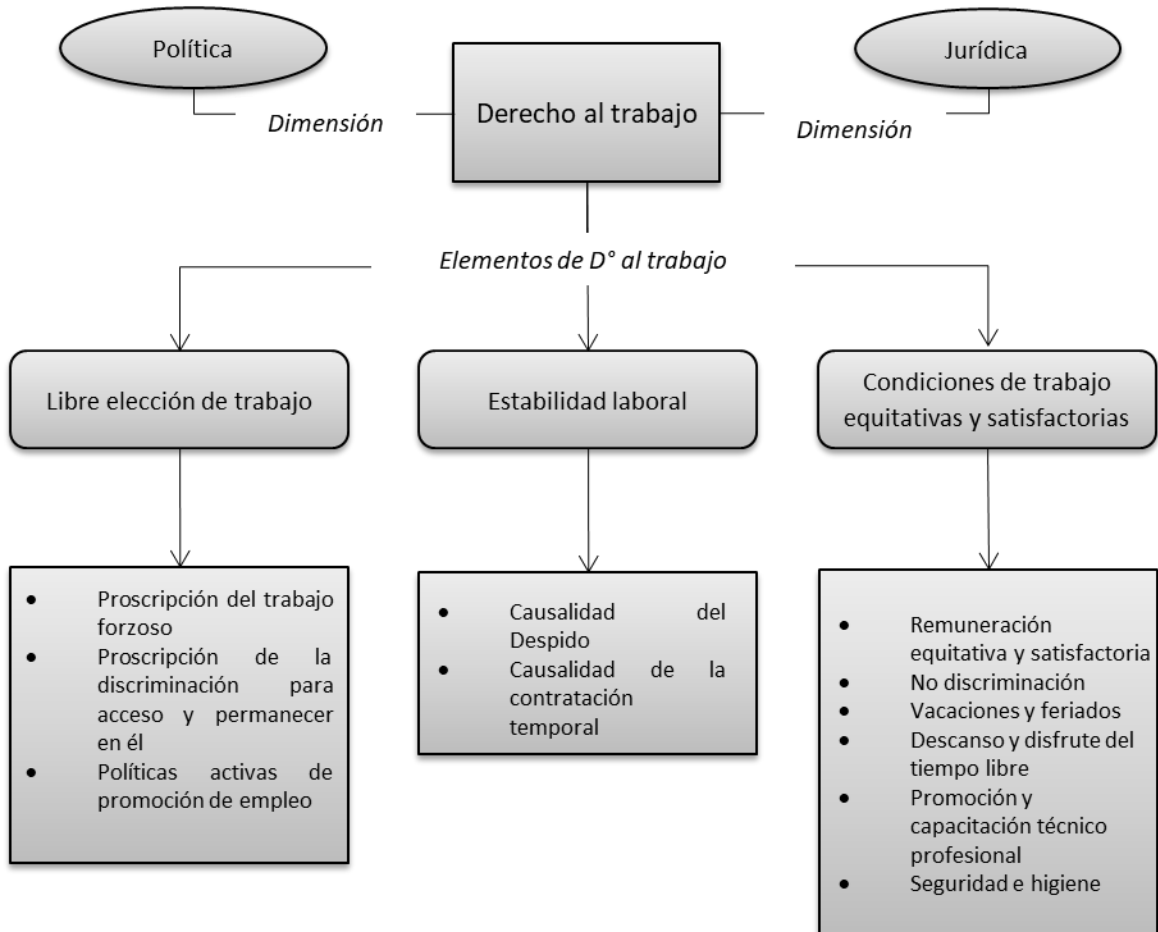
Política

Jurídica

Dimensión

Derecho al trabajo

Dimensión

Elementos de D° al trabajo

Libre elección de trabajo

Estabilidad laboral

Condiciones de trabajo equitativas y satisfactorias

- Proscripción del trabajo forzoso
- Proscripción de la discriminación para acceso y permanecer en él
- Políticas activas de promoción de empleo

- Causalidad del Despido
- Causalidad de la contratación temporal

- Remuneración equitativa y satisfactoria
- No discriminación
- Vacaciones y feriados
- Descanso y disfrute del tiempo libre
- Promoción y capacitación técnico profesional
- Seguridad e higiene